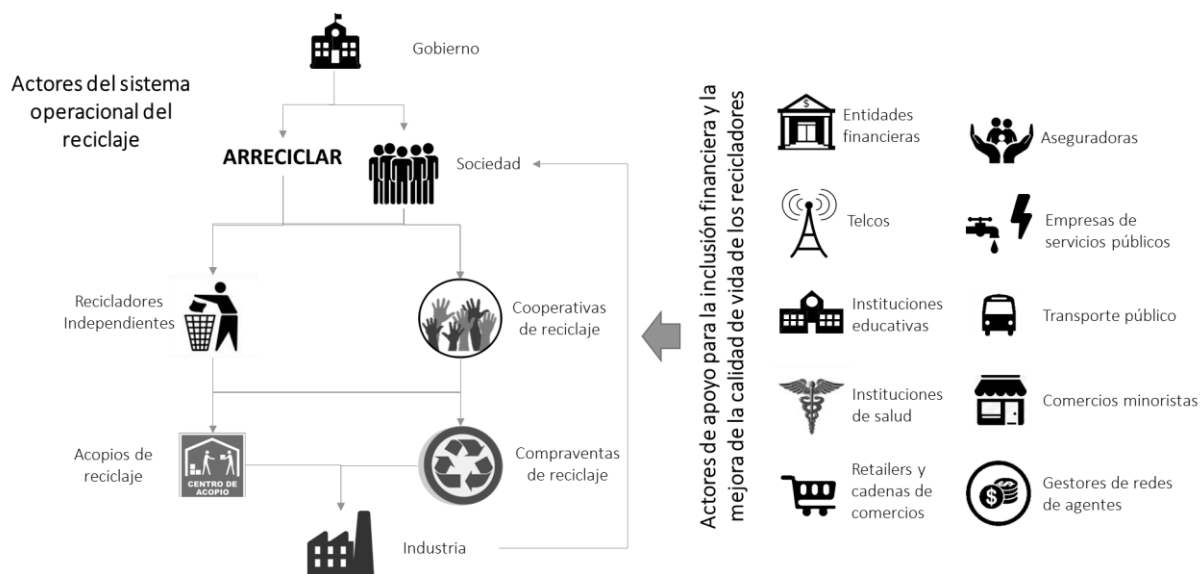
Actores del sistema operacional del reciclaje

Gobierno

ARRECICLAR

Sociedad

Recicladores Independientes

Cooperativas de reciclaje

Acopios de reciclaje

CENTRO DE ACOPIO

Compraventas de reciclaje

Industria

Actores de apoyo para la inclusión financiera y la mejora de la calidad de vida de los recicladores

Entidades financieras

Aseguradoras

Telcos

Empresas de servicios públicos

Instituciones educativas

Transporte público

Instituciones de salud

Comercios minoristas

Retailers y cadenas de comercios

Gestores de redes de agentes